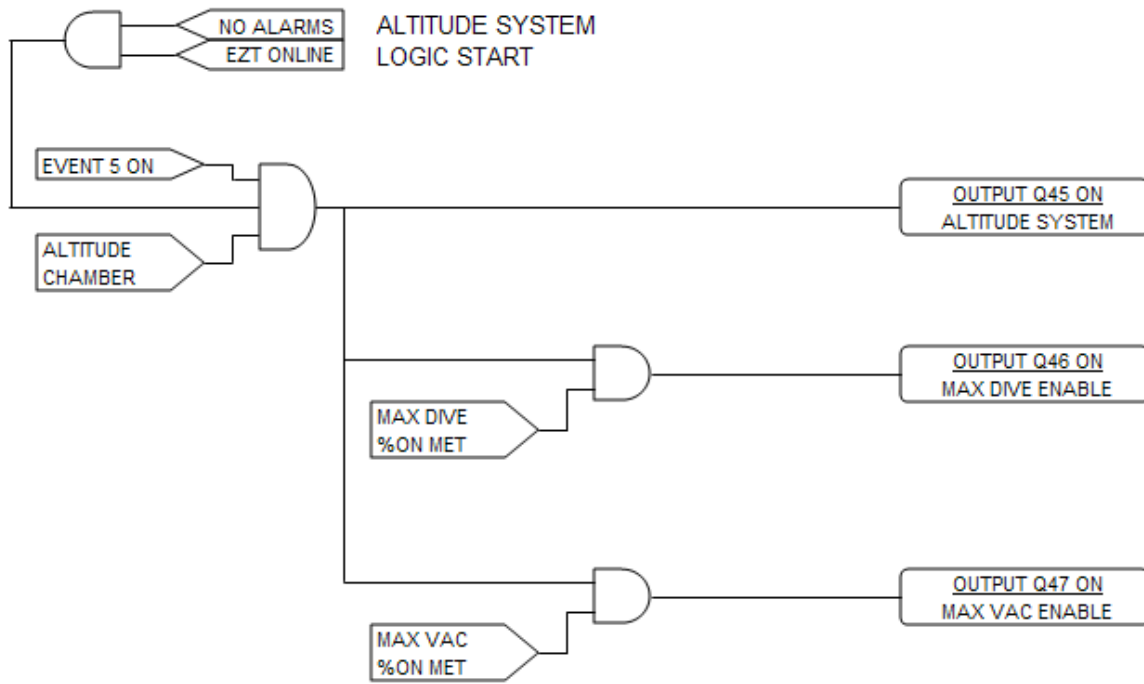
NO ALARMS
EZT ONLINE

ALTITUDE SYSTEM
LOGIC START

EVENT 5 ON

ALTITUDE CHAMBER

OUTPUT Q45 ON
ALTITUDE SYSTEM

MAX DIVE %ON MET

OUTPUT Q46 ON
MAX DIVE ENABLE

MAX VAC %ON MET

OUTPUT Q47 ON
MAX VAC ENABLE